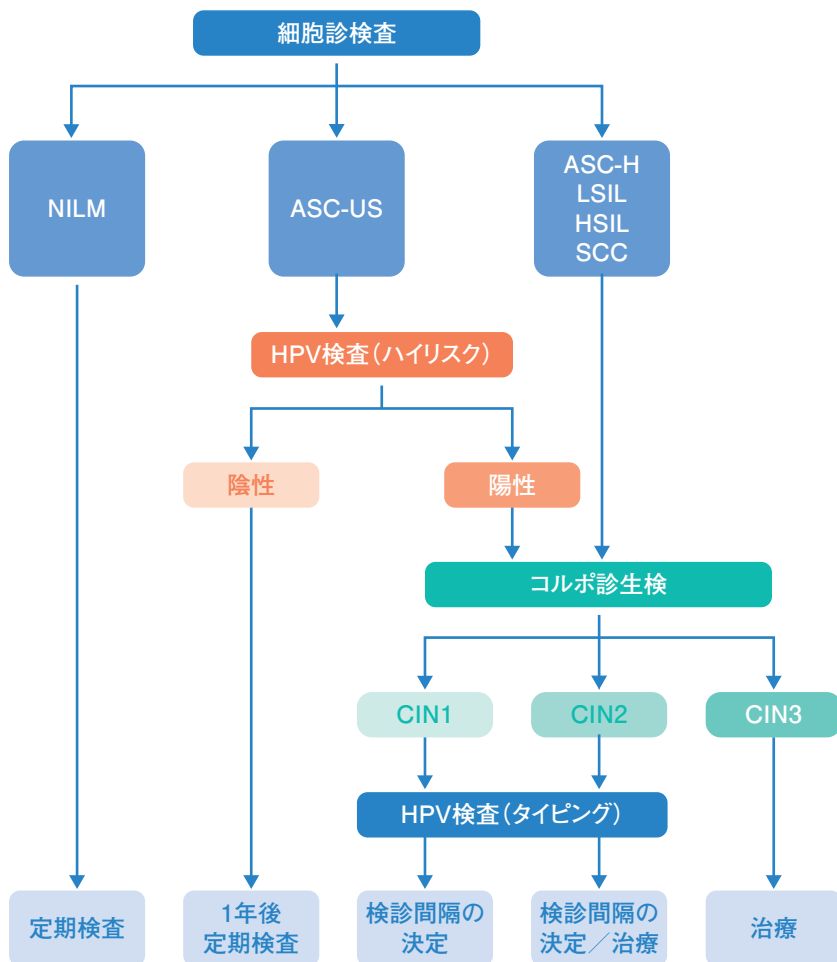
細胞診検査

NILM

ASC-US

ASC-H
LSIL
HSIL
SCC

HPV検査(ハイリスク)

陰性

陽性

コルポ診生検

CIN1

CIN2

CIN3

HPV検査(タイピング)

定期検査

1年後
定期検査

検診間隔の
決定

検診間隔の
決定/治療

治療